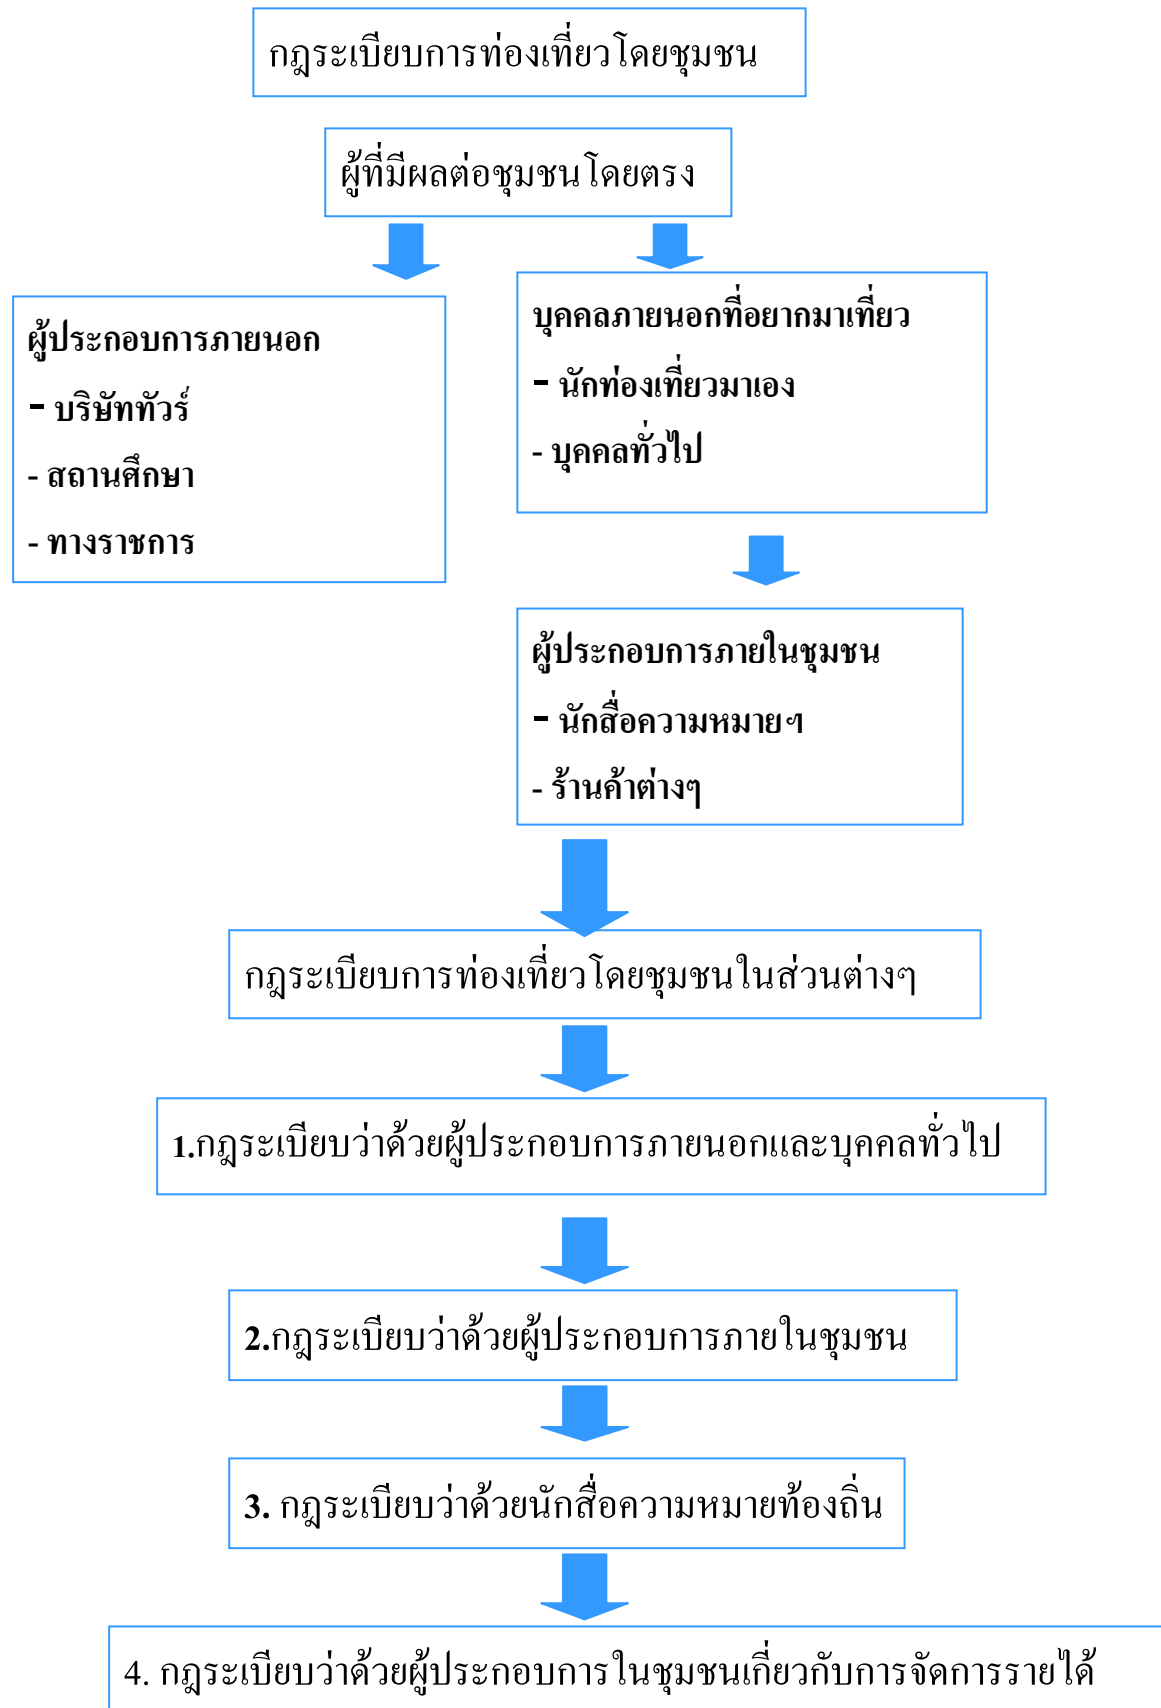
กฎระเบียบการท่องเที่ยวโดยชุมชน

ผู้ที่มีผลต่อชุมชนโดยตรง

ผู้ประกอบการภายนอก
- บริษัททัวร์
- สถานศึกษา
- ทางราชการ

บุคคลภายนอกที่อยากมาเที่ยว
- นักท่องเที่ยวมาเอง
- บุคคลทั่วไป

ผู้ประกอบการภายในชุมชน
- นักสื่อความหมายฯ
- ร้านค้าต่างๆ

กฎระเบียบการท่องเที่ยวโดยชุมชนในส่วนต่างๆ

1.กฎระเบียบว่าด้วยผู้ประกอบการภายนอกและบุคคลทั่วไป

2.กฎระเบียบว่าด้วยผู้ประกอบการภายในชุมชน

3. กฎระเบียบว่าด้วยนักสื่อความหมายท้องถิ่น

4. กฎระเบียบว่าด้วยผู้ประกอบการในชุมชนเกี่ยวกับการจัดการรายได้